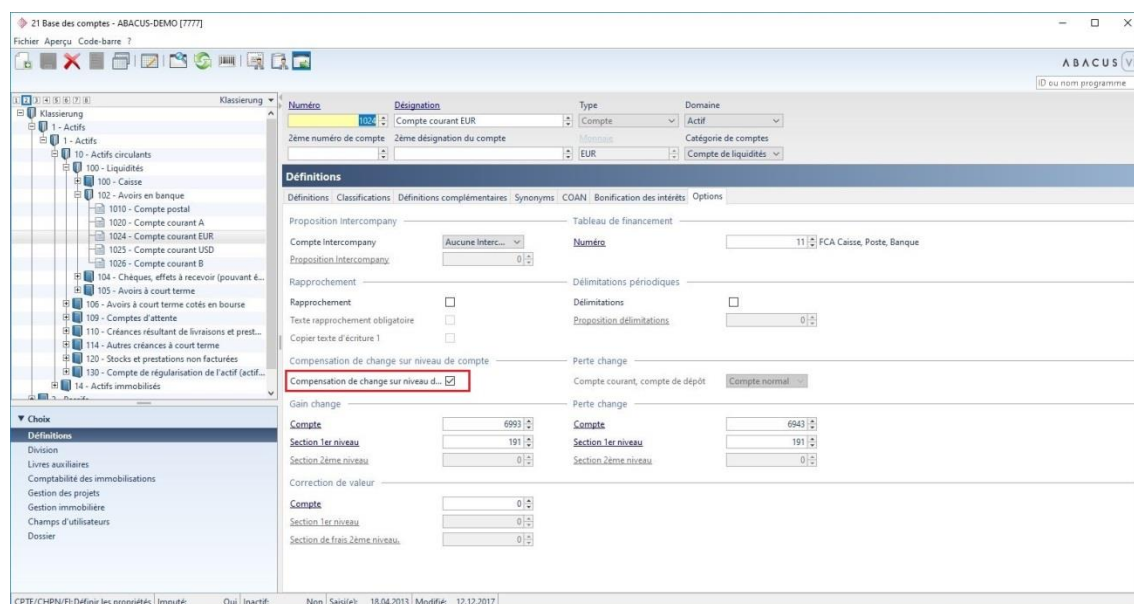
21 Base des comptes - ABACUS-DEMO [7777]
Fichier Aperçu Code-barre ?

ABACUS

ID ou nom programme

1 2 3 4 5 6 7 8 Klassierung

Klassierung
1 - Actifs
1 - Actifs
10 - Actifs circulants
100 - Liquidités
100 - Caisse
102 - Avoirs en banque
1010 - Compte postal
1020 - Compte courant A
1024 - Compte courant EUR
1025 - Compte courant USD
1026 - Compte courant B
104 - Chèques, effets à recevoir (pouvant é...
105 - Avoirs à court terme
106 - Avoirs à court terme cotés en bourse
109 - Comptes d'attente
110 - Créances résultant de livraisons et prest...
114 - Autres créances à court terme
120 - Stocks et prestations non facturées
130 - Compte de régularisation de l'actif (actif...
14 - Actifs immobilisés

▼ Choix
Définitions
Division
Livres auxiliaires
Comptabilité des immobilisations
Gestion des projets
Gestion immobilière
Champs d'utilisateurs
Dossier

Numéro 1024 Désignation Compte courant EUR Type Compte Domaine Actif
2ème numéro de compte 2ème désignation du compte Monnaie EUR Catégorie de comptes Compte de liquidités

Définitions
Définitions Classifications Définitions complémentaires Synonyms COAN Bonification des intérêts Options

Proposition Intercompany
Compte Intercompany Aucune Interc...
Proposition Intercompany 0

Tableau de financement
Numéro 11 FCA Caisse, Poste, Banque

Rapprochement
Rapprochement
Texte rapprochement obligatoire
Copier texte d'écriture 1

Délimitations périodiques
Délimitations
Proposition délimitations 0

Compensation de change sur niveau de compte
Compensation de change sur niveau d...

Perte change
Compte courant, compte de dépôt Compte normal

Gain change
Compte 6993
Section 1er niveau 191
Section 2ème niveau 0

Perte change
Compte 6943
Section 1er niveau 191
Section 2ème niveau 0

Correction de valeur
Compte 0
Section 1er niveau 0
Section de frais 2ème niveau. 0

CPTE/CHPN/FI:Définir les propriétés Imputé: Oui Inactif: Non Saisi(e): 18.04.2013 Modifié: 12.12.2017